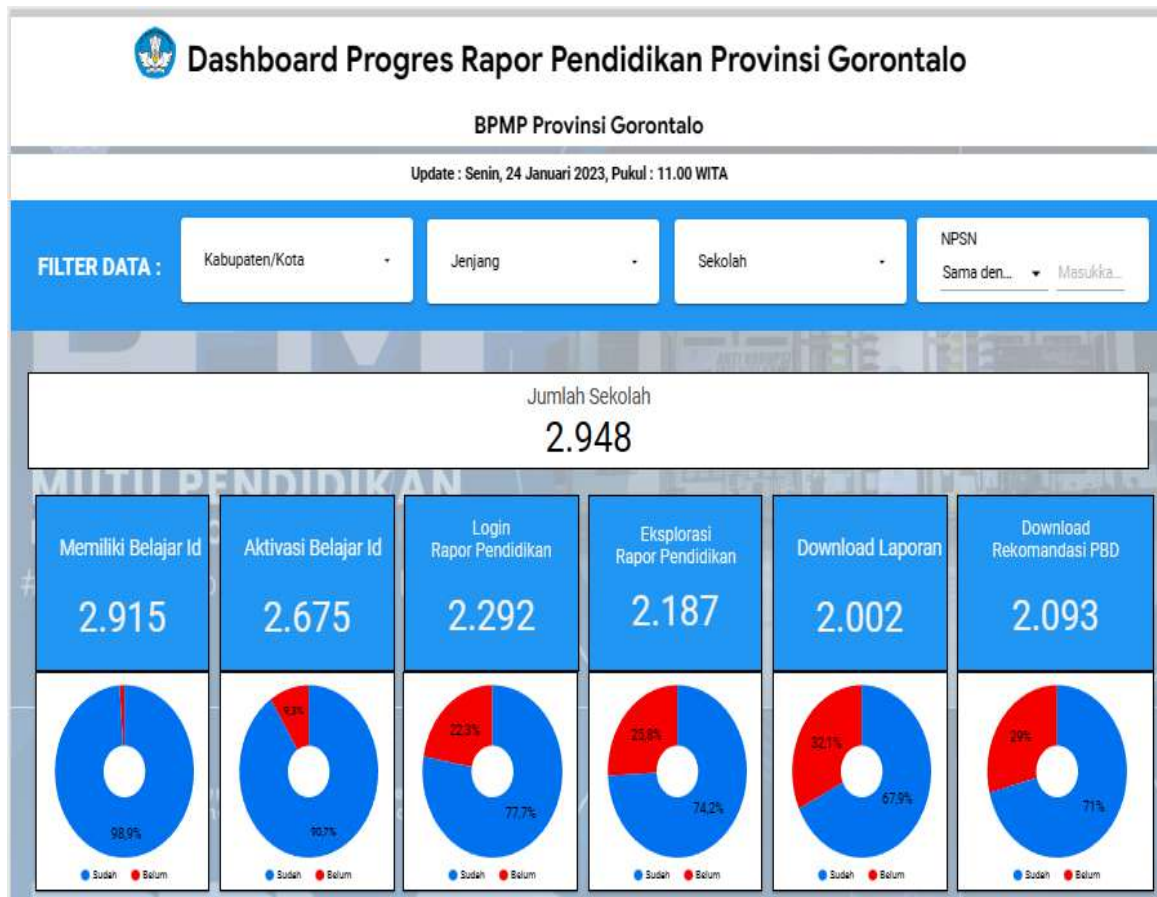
Dashboard Progres Rapor Pendidikan Provinsi Gorontalo

BPMP Provinsi Gorontalo

Update : Senin, 24 Januari 2023, Pukul : 11.00 WITA

FILTER DATA :

Kabupaten/Kota

Jenjang

Sekolah

NPSN

Sama den...

Masukka...

Jumlah Sekolah

2.948

MUTU PENDIDIKAN

Memiliki Belajar Id

2.915

98,9%

Sudah Belum

Aktivasi Belajar Id

2.675

9,3%

90,7%

Sudah Belum

Login Rapor Pendidikan

2.292

22,3%

77,7%

Sudah Belum

Eksplorasi Rapor Pendidikan

2.187

25,8%

74,2%

Sudah Belum

Download Laporan

2.002

32,1%

67,9%

Sudah Belum

Download Rekomandasi PBD

2.093

29%

71%

Sudah Belum